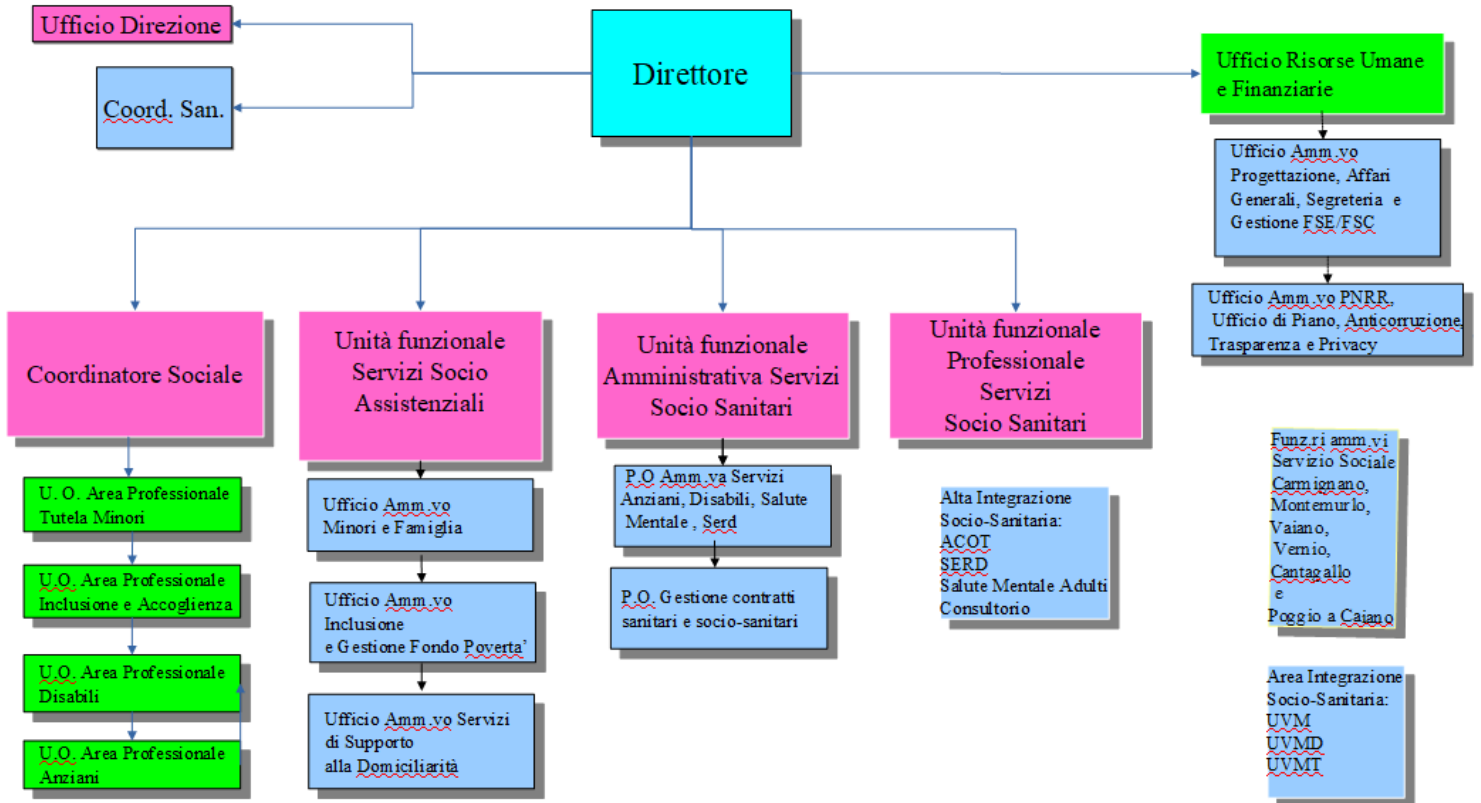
Ufficio Direzione

Coord. San.

Direttore

Ufficio Risorse Umane e Finanziarie

Ufficio Amm.vo Progettazione, Affari Generali, Segreteria e Gestione FSE/FSC

Ufficio Amm.vo PNRR, Ufficio di Piano, Anticorruzione, Trasparenza e Privacy

Coordinatore Sociale

Unità funzionale Servizi Socio Assistenziali

Unità funzionale Amministrativa Servizi Socio Sanitari

Unità funzionale Professionale Servizi Socio Sanitari

U. O. Area Professionale Tutela Minori

U.O. Area Professionale Inclusione e Accoglienza

U.O. Area Professionale Disabili

U.O. Area Professionale Anziani

Ufficio Amm.vo Minori e Famiglia

Ufficio Amm.vo Inclusione e Gestione Fondo Poverta'

Ufficio Amm.vo Servizi di Supporto alla Domiciliarità

P.O Amm.va Servizi Anziani, Disabili, Salute Mentale , Serd

P.O. Gestione contratti sanitari e socio-sanitari

Alta Integrazione Socio-Sanitaria: ACOT SERD Salute Mentale Adulti Consultorio

Funz.ri amm.vi Servizio Sociale Carmignano, Montemurlo, Vaiano, Vernio, Cantagallo e Poggio a Caiano

Area Integrazione Socio-Sanitaria: UVM UVMD UVMT